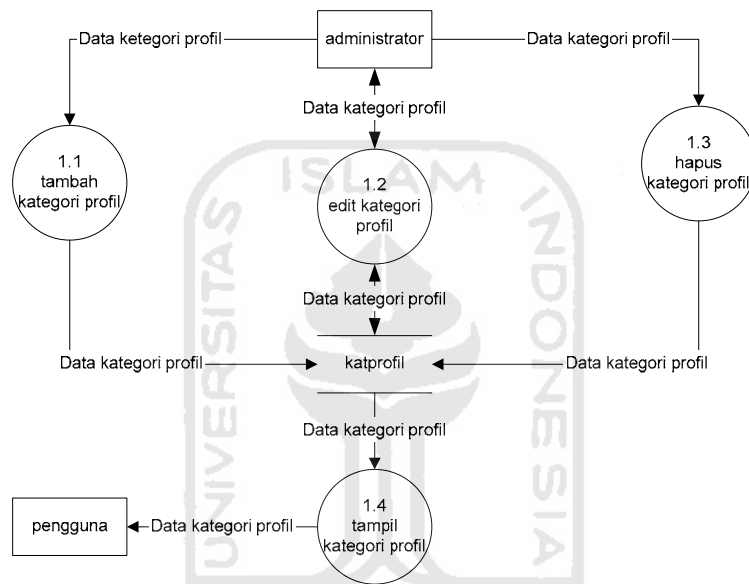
Data ketegori profil

administrator

Data kategori profil

Data kategori profil

1.1
tambah
kategori profil

1.2
edit kategori
profil

1.3
hapus
kategori profil

Data kategori profil

Data kategori profil

katprofil

Data kategori profil

Data kategori profil

pengguna

Data kategori profil

1.4
tampil
kategori profil

ISLAM
UNIVERSITAS
INDONESIA